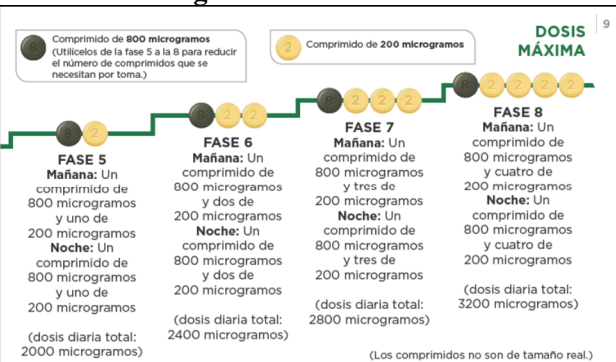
Comprimido de **800 microgramos** (Utilícelos de la fase 5 a la 8 para reducir el número de comprimidos que se necesitan por toma.)

Comprimido de **200 microgramos**

DOSIS MÁXIMA

9

**FASE 5**
**Mañana:** Un comprimido de 800 microgramos y uno de 200 microgramos
**Noche:** Un comprimido de 800 microgramos y uno de 200 microgramos

(dosis diaria total: 2000 microgramos)

**FASE 6**
**Mañana:** Un comprimido de 800 microgramos y dos de 200 microgramos
**Noche:** Un comprimido de 800 microgramos y dos de 200 microgramos

(dosis diaria total: 2400 microgramos)

**FASE 7**
**Mañana:** Un comprimido de 800 microgramos y tres de 200 microgramos
**Noche:** Un comprimido de 800 microgramos y tres de 200 microgramos

(dosis diaria total: 2800 microgramos)

**FASE 8**
**Mañana:** Un comprimido de 800 microgramos y cuatro de 200 microgramos
**Noche:** Un comprimido de 800 microgramos y cuatro de 200 microgramos

(dosis diaria total: 3200 microgramos)

(Los comprimidos no son de tamaño real.)